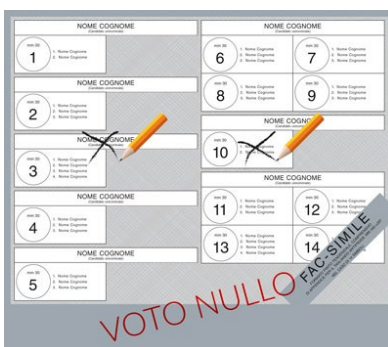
NOME COGNOME
(Candidato uninominale)
mm 30
1
1. Nome Cognome
2. Nome Cognome

NOME COGNOME
(Candidato uninominale)
mm 30
2
1. Nome Cognome
2. Nome Cognome

NOME COGNOME
(Candidato uninominale)
mm 30
3
1. Nome Cognome
2. Nome Cognome
3. Nome Cognome
4. Nome Cognome

mm 30
4
1. Nome Cognome
2. Nome Cognome
3. Nome Cognome
4. Nome Cognome

NOME COGNOME
(Candidato uninominale)
mm 30
5
1. Nome Cognome
2. Nome Cognome
3. Nome Cognome

NOME COGNOME
(Candidato uninominale)
mm 30
6
1. Nome Cognome
2. Nome Cognome
3. Nome Cognome
mm 30
7
1. Nome Cognome
2. Nome Cognome
3. Nome Cognome
mm 30
8
1. Nome Cognome
2. Nome Cognome
3. Nome Cognome
mm 30
9
1. Nome Cognome
2. Nome Cognome
3. Nome Cognome

NOME COGNOME
(Candidato uninominale)
mm 30
10
1. Nome Cognome
2. Nome Cognome

NOME COGNOME
(Candidato uninominale)
mm 30
11
1. Nome Cognome
2. Nome Cognome
3. Nome Cognome
mm 30
12
1. Nome Cognome
2. Nome Cognome
mm 30
13
1. Nome Cognome
2. Nome Cognome
3. Nome Cognome
mm 30
14
1. Nome Cognome

FAC-SIMILE
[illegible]

VOTO NULLO